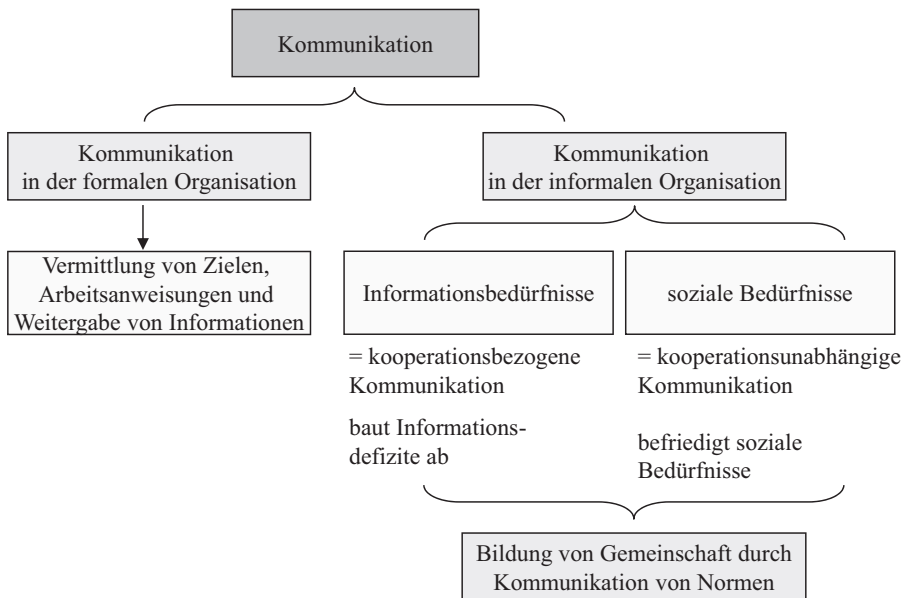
Kommunikation

Kommunikation in der formalen Organisation

Kommunikation in der informalen Organisation

Vermittlung von Zielen, Arbeitsanweisungen und Weitergabe von Informationen

Informationsbedürfnisse

soziale Bedürfnisse

= kooperationsbezogene Kommunikation

baut Informationsdefizite ab

= kooperationsunabhängige Kommunikation

befriedigt soziale Bedürfnisse

Bildung von Gemeinschaft durch Kommunikation von Normen